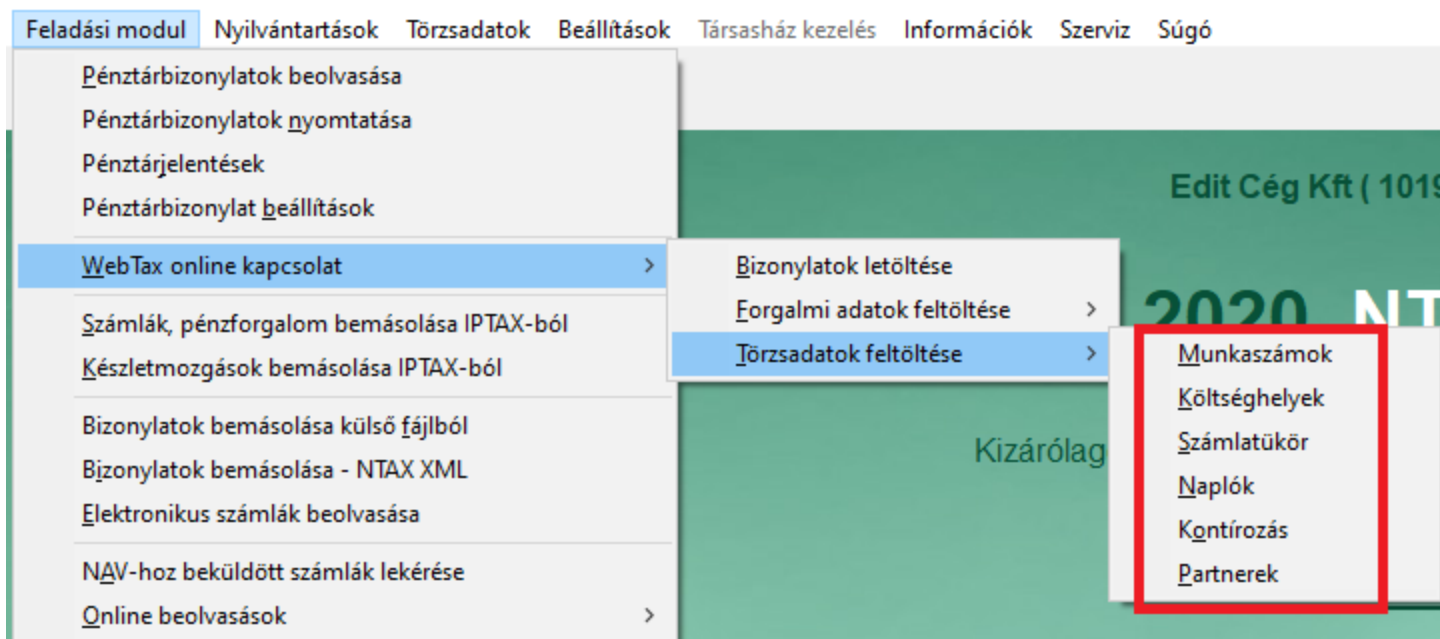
Feladási modul Nyilvántartások Törzsadatok Beállítások Társasház kezelés Információk Szerviz Súgó

Pénztárbizonylatok beolvasása
Pénztárbizonylatok nyomtatása
Pénztárjelentések
Pénztárbizonylat beállítások
WebTax online kapcsolat
Számlák, pénzforgalom bemásolása IPTAX-ból
Készletmozgások bemásolása IPTAX-ból
Bizonylatok bemásolása külső fájlból
Bizonylatok bemásolása - NTAX XML
Elektronikus számlák beolvasása
NAV-hoz beküldött számlák lekérése
Online beolvasások

Bizonylatok letöltése
Forgalmi adatok feltöltése
Törzsadatok feltöltése

Munkaszámok
Költséghelyek
Számlatükör
Naplók
Kontírozás
Partnerek

Edit Cég Kft ( 101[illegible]
2020 NT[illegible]
Kizárólag